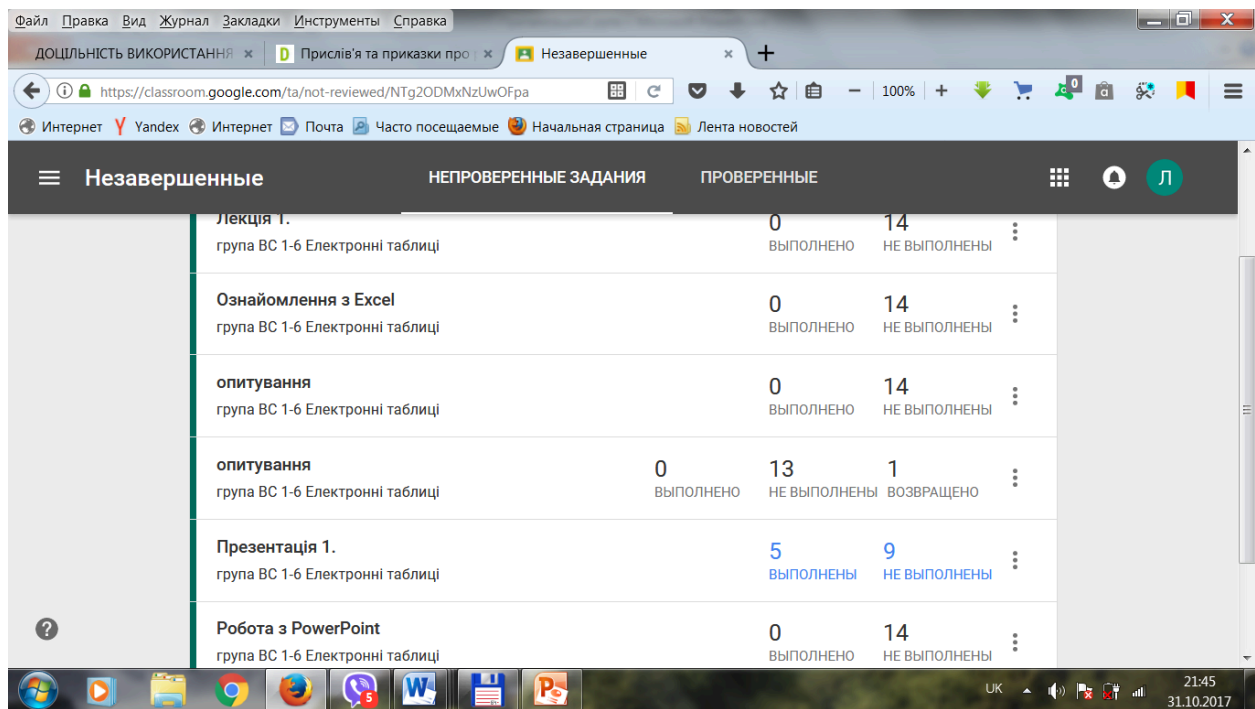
Файл Правка Вид Журнал Закладки Инструменты Справка

ДОЦІЛЬНІСТЬ ВИКОРИСТАННЯ × | Прислів'я та приказки про × | Незавершенные × | +

https://classroom.google.com/ta/not-reviewed/NTg2ODMxNzUwOFpa

100%

Интернет | Yandex | Интернет | Почта | Часто посещаемые | Начальная страница | Лента новостей

Незавершенные | НЕПРОВЕРЕННЫЕ ЗАДАНИЯ | ПРОВЕРЕННЫЕ | Л

Лекція 1.
група ВС 1-6 Електронні таблиці
0 ВЫПОЛНЕНО
14 НЕ ВЫПОЛНЕНЫ

Ознайомлення з Excel
група ВС 1-6 Електронні таблиці
0 ВЫПОЛНЕНО
14 НЕ ВЫПОЛНЕНЫ

опитування
група ВС 1-6 Електронні таблиці
0 ВЫПОЛНЕНО
14 НЕ ВЫПОЛНЕНЫ

опитування
група ВС 1-6 Електронні таблиці
0 ВЫПОЛНЕНО
13 НЕ ВЫПОЛНЕНЫ
1 ВОЗВРАЩЕНО

Презентація 1.
група ВС 1-6 Електронні таблиці
5 ВЫПОЛНЕНЫ
9 НЕ ВЫПОЛНЕНЫ

Робота з PowerPoint
група ВС 1-6 Електронні таблиці
0 ВЫПОЛНЕНО
14 НЕ ВЫПОЛНЕНЫ

5
UK 21:45 31.10.2017